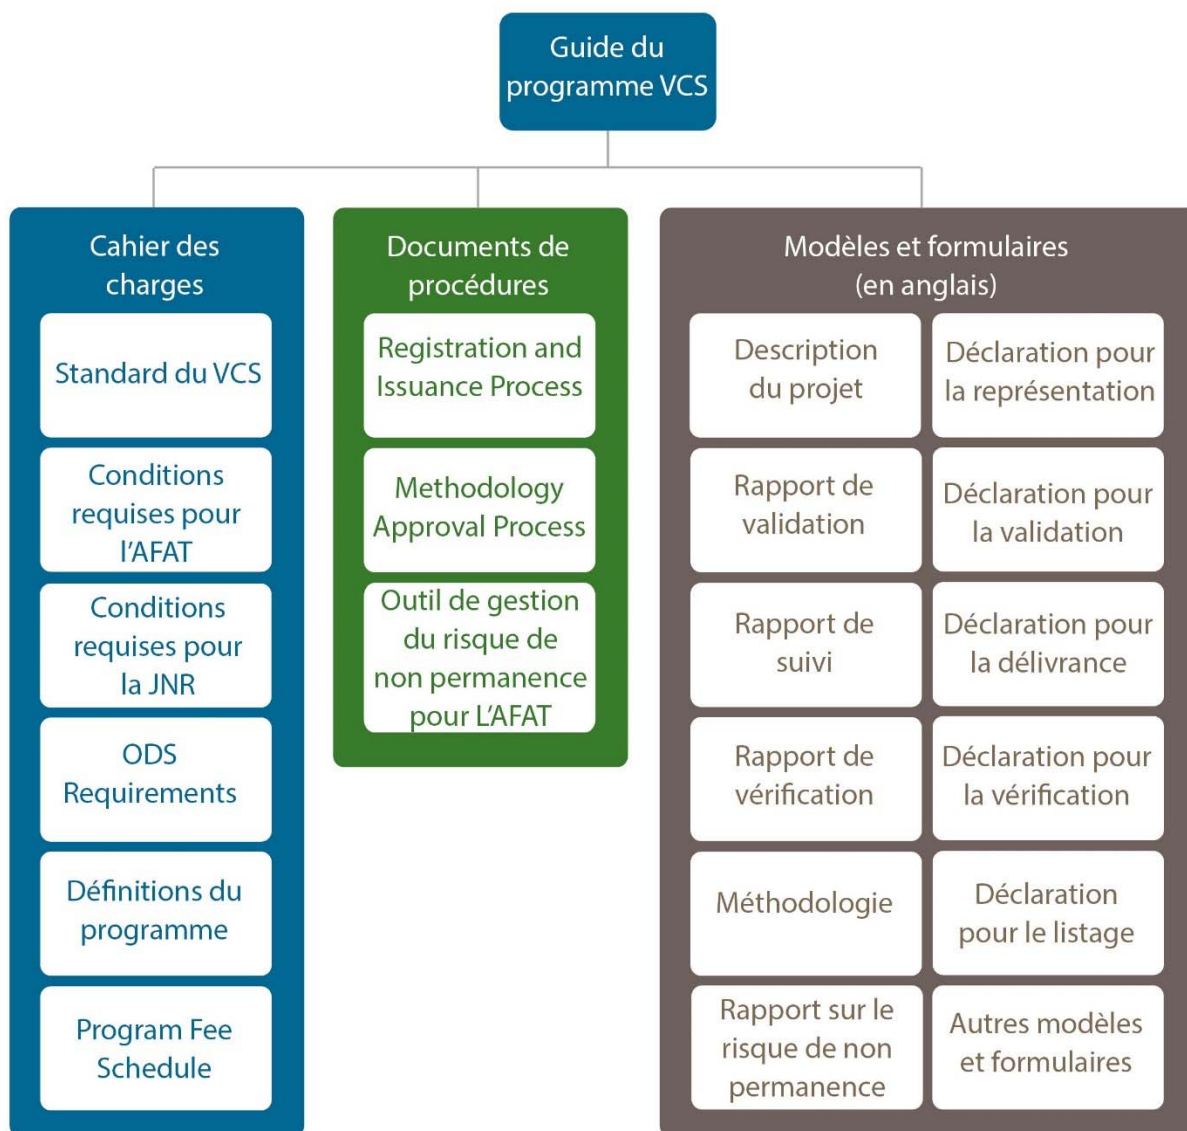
Guide du programme VCS

Cahier des charges

Standard du VCS

Conditions requises pour l'AFAT

Conditions requises pour la JNR

ODS Requirements

Définitions du programme

Program Fee Schedule

Documents de procédures

Registration and Issuance Process

Methodology Approval Process

Outil de gestion du risque de non permanence pour L'AFAT

Modèles et formulaires (en anglais)

Description du projet

Déclaration pour la représentation

Rapport de validation

Déclaration pour la validation

Rapport de suivi

Déclaration pour la délivrance

Rapport de vérification

Déclaration pour la vérification

Méthodologie

Déclaration pour le listage

Rapport sur le risque de non permanence

Autres modèles et formulaires